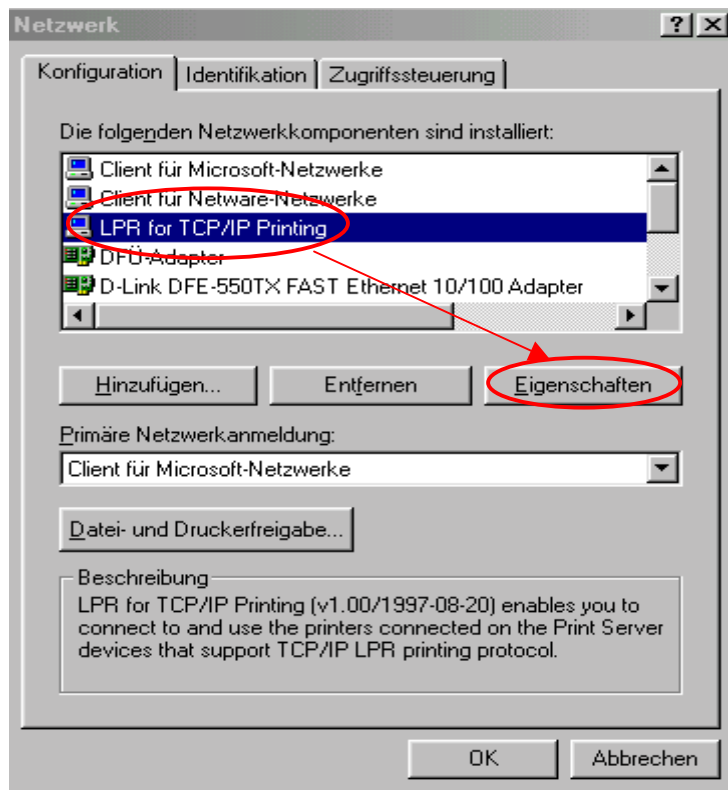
Netzwerk

?
X

Konfiguration
Identifikation
Zugriffssteuerung

Die folgenden Netzwerkkomponenten sind installiert:

Client für Microsoft-Netzwerke
Client für Netware-Netzwerke
LPR for TCP/IP Printing
DFÜ-Adapter
D-Link DFE-550TX FAST Ethernet 10/100 Adapter

Hinzufügen...
Entfernen
Eigenschaften

Primäre Netzwerkanmeldung:

Client für Microsoft-Netzwerke

Datei- und Druckerfreigabe...

Beschreibung

LPR for TCP/IP Printing (v1.00/1997-08-20) enables you to connect to and use the printers connected on the Print Server devices that support TCP/IP LPR printing protocol.

OK
Abbrechen